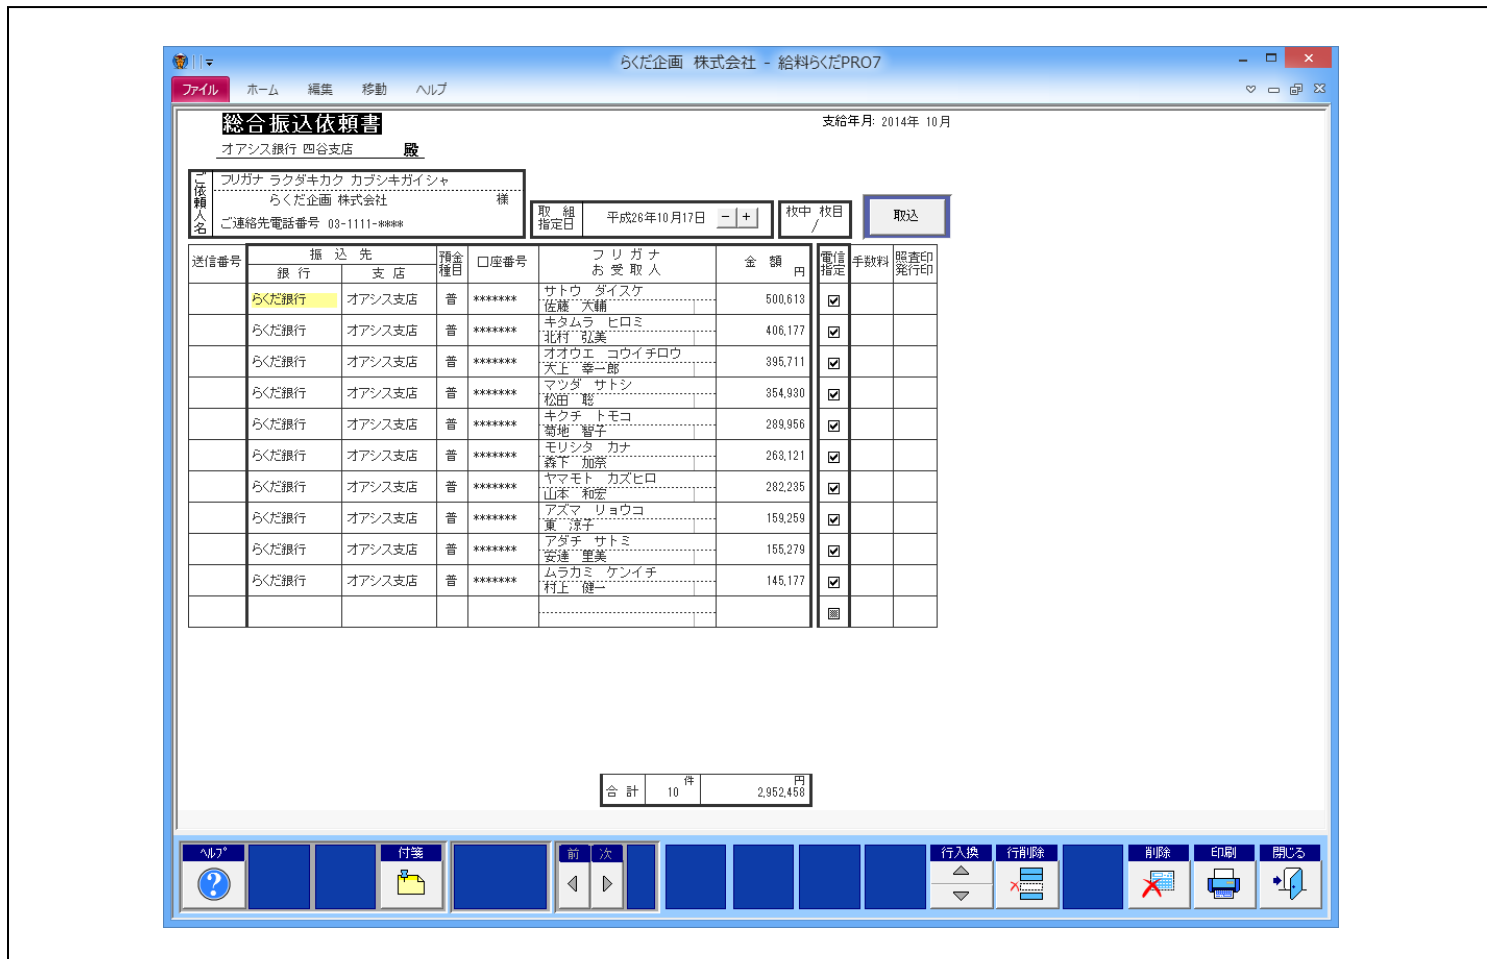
らくだ企画 株式会社 - 給料らくだPRO7

ファイル ホーム 編集 移動 ヘルプ

総合振込依頼書

支給年月: 2014年 10月

オアシス銀行 四谷支店 殿

ご依頼人名
フリガナ ラクダキカク カブシキガイシャ
らくだ企画 株式会社 様
ご連絡先電話番号 03-1111-****

取組指定日 平成26年10月17日 − +

枚中 枚目 /

取込

| 送信番号 | 振込先 銀行 | 振込先 支店 | 預金種目 | 口座番号 | フリガナ お受取人 | 金額 円 | 電信指定 | 手数料 | 照査印 発行印 |
|---|---|---|---|---|---|---|---|---|---|
| | らくだ銀行 | オアシス支店 | 普 | ******* | サトウ ダイスケ 佐藤 大輔 | 500,613 | ☑ | | |
| | らくだ銀行 | オアシス支店 | 普 | ******* | キタムラ ヒロミ 北村 弘美 | 406,177 | ☑ | | |
| | らくだ銀行 | オアシス支店 | 普 | ******* | オオウエ コウイチロウ 大上 幸一郎 | 395,711 | ☑ | | |
| | らくだ銀行 | オアシス支店 | 普 | ******* | マツダ サトシ 松田 聡 | 354,930 | ☑ | | |
| | らくだ銀行 | オアシス支店 | 普 | ******* | キクチ トモコ 菊地 智子 | 289,956 | ☑ | | |
| | らくだ銀行 | オアシス支店 | 普 | ******* | モリシタ カナ 森下 加奈 | 263,121 | ☑ | | |
| | らくだ銀行 | オアシス支店 | 普 | ******* | ヤマモト カズヒロ 山本 和宏 | 282,235 | ☑ | | |
| | らくだ銀行 | オアシス支店 | 普 | ******* | アズマ リョウコ 東 涼子 | 159,259 | ☑ | | |
| | らくだ銀行 | オアシス支店 | 普 | ******* | アダチ サトミ 安達 里美 | 155,279 | ☑ | | |
| | らくだ銀行 | オアシス支店 | 普 | ******* | ムラカミ ケンイチ 村上 健一 | 145,177 | ☑ | | |
| | | | | | | | | | |

合計 10 件 2,952,458 円

ヘルプ 付箋 前 次 行入換 行削除 削除 印刷 閉じる